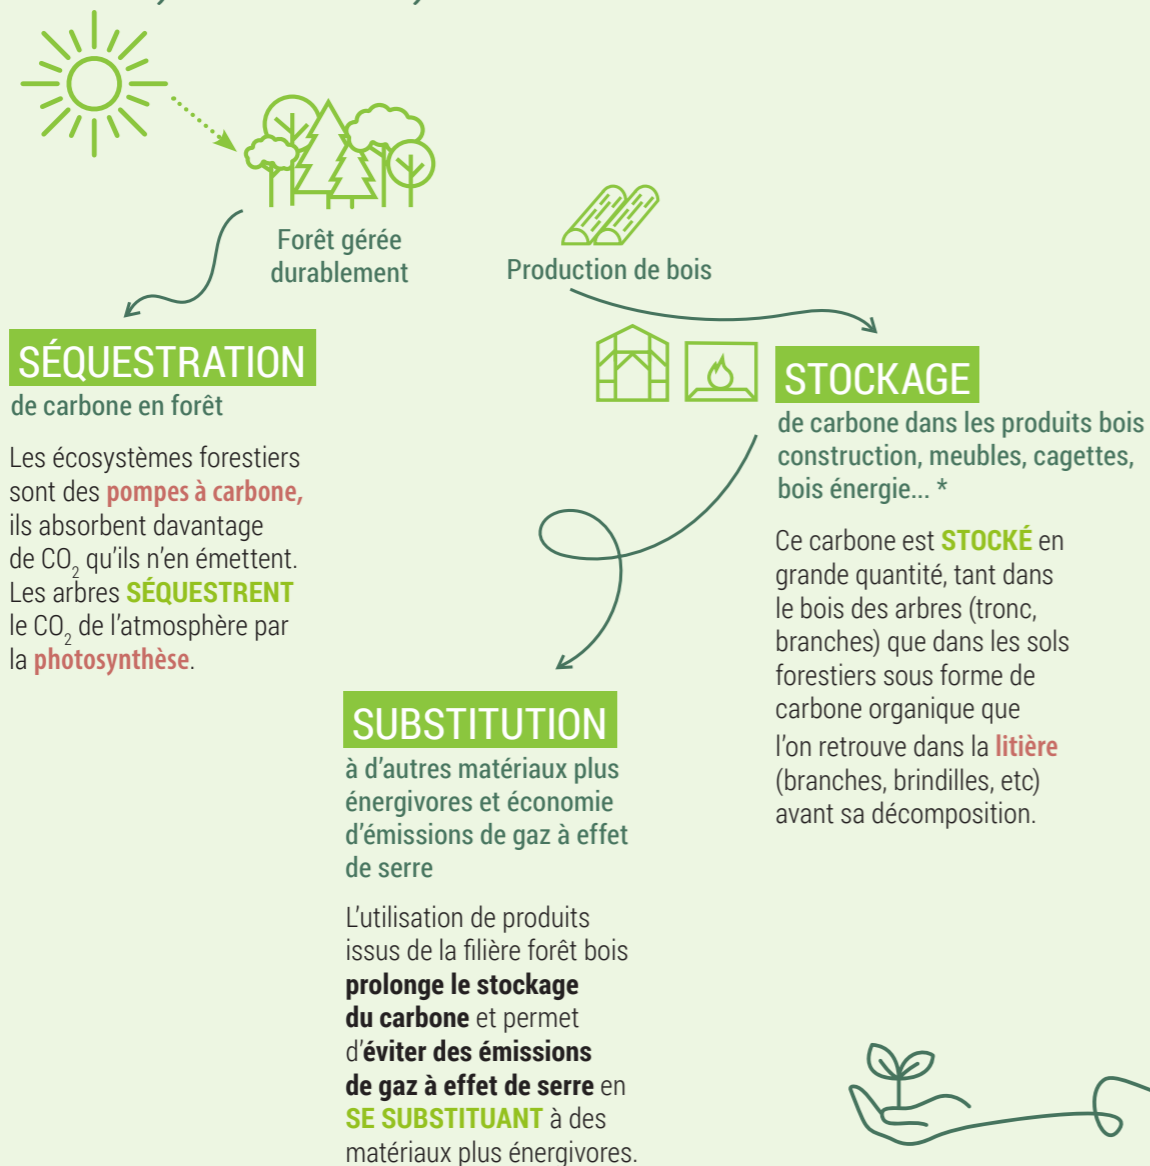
Forêt gérée durablement

Production de bois

SÉQUESTRATION
de carbone en forêt

Les écosystèmes forestiers sont des pompes à carbone, ils absorbent davantage de $CO_2$ qu'ils n'en émettent. Les arbres SÉQUESTRENT le $CO_2$ de l'atmosphère par la photosynthèse.

STOCKAGE
de carbone dans les produits bois construction, meubles, cagettes, bois énergie... *

Ce carbone est STOCKÉ en grande quantité, tant dans le bois des arbres (tronc, branches) que dans les sols forestiers sous forme de carbone organique que l'on retrouve dans la litière (branches, brindilles, etc) avant sa décomposition.

SUBSTITUTION
à d'autres matériaux plus énergivores et économie d'émissions de gaz à effet de serre

L'utilisation de produits issus de la filière forêt bois prolonge le stockage du carbone et permet d'éviter des émissions de gaz à effet de serre en SE SUBSTITUANT à des matériaux plus énergivores.